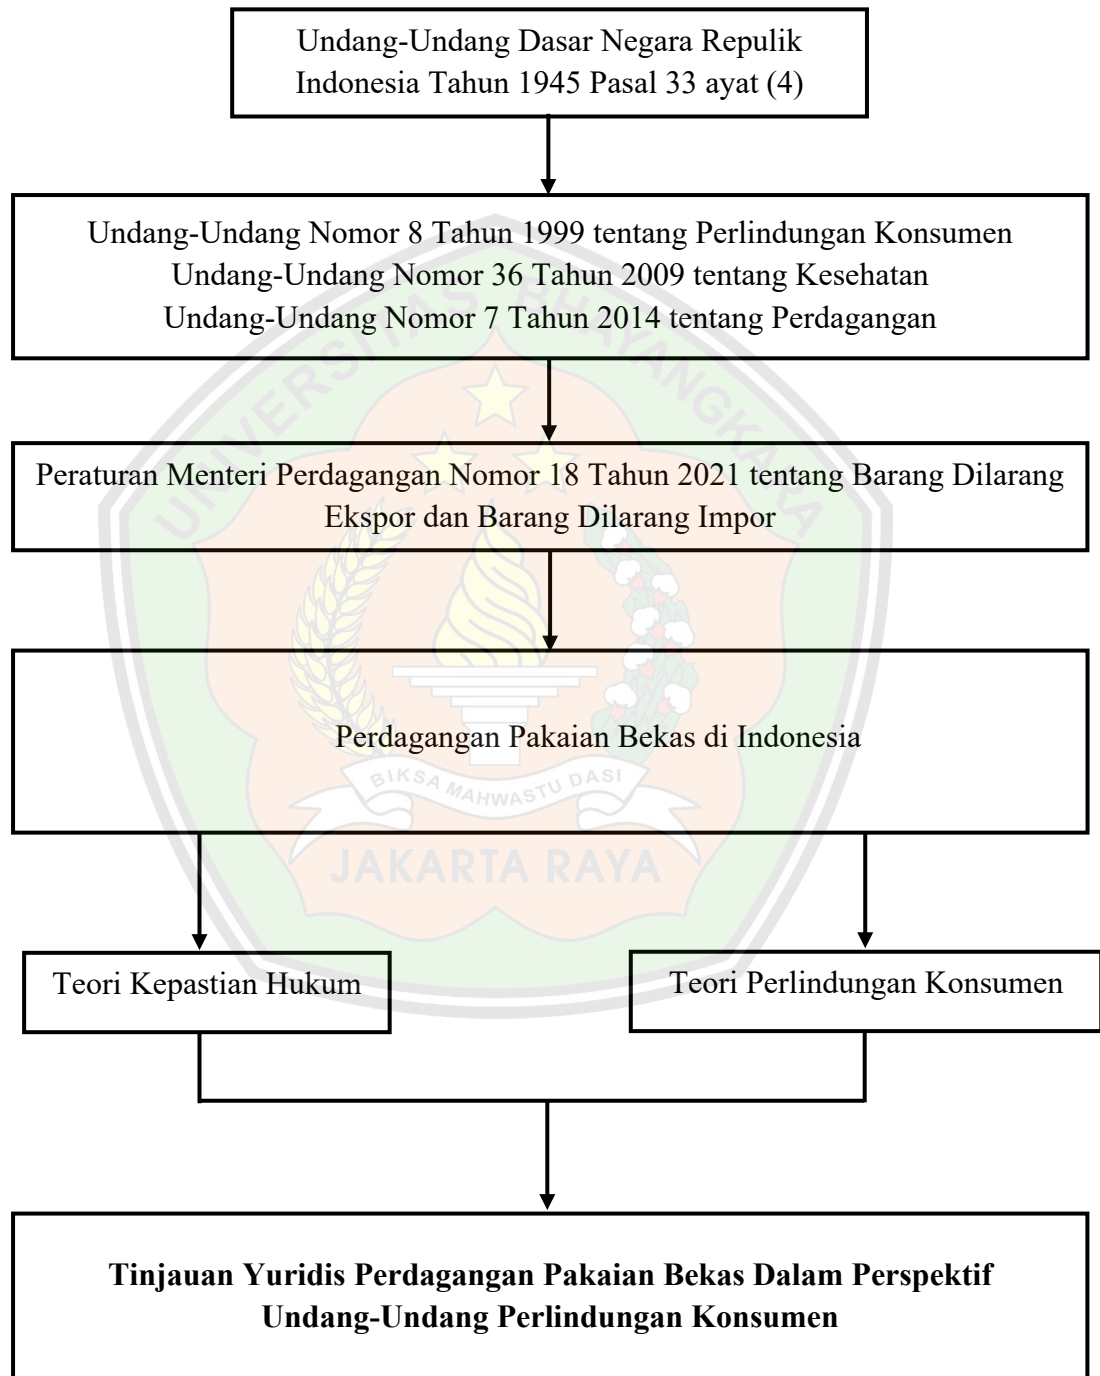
Undang-Undang Dasar Negara Repulik Indonesia Tahun 1945 Pasal 33 ayat (4)

Undang-Undang Nomor 8 Tahun 1999 tentang Perlindungan Konsumen
Undang-Undang Nomor 36 Tahun 2009 tentang Kesehatan
Undang-Undang Nomor 7 Tahun 2014 tentang Perdagangan

Peraturan Menteri Perdagangan Nomor 18 Tahun 2021 tentang Barang Dilarang Ekspor dan Barang Dilarang Impor

Perdagangan Pakaian Bekas di Indonesia

Teori Kepastian Hukum

Teori Perlindungan Konsumen

**Tinjauan Yuridis Perdagangan Pakaian Bekas Dalam Perspektif Undang-Undang Perlindungan Konsumen**

UNIVERSITAS BHAYANGKARA
BIKSA MAHWASTU DASI
JAKARTA RAYA